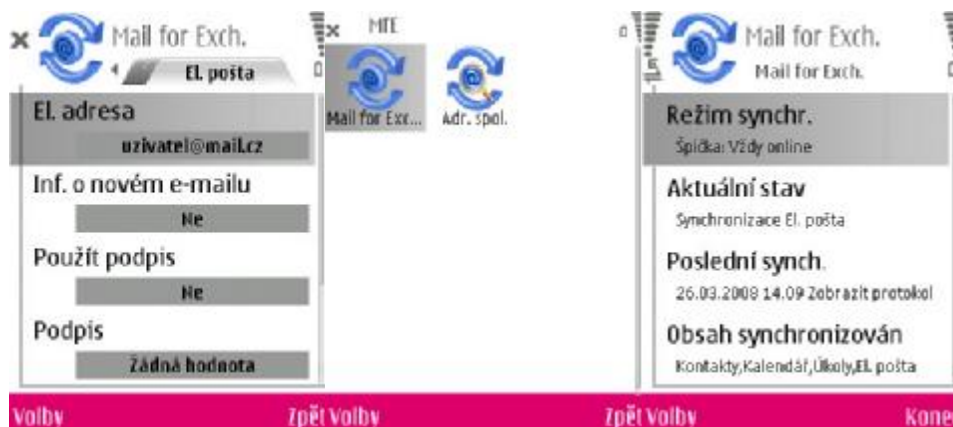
Mail for Exch.
El. pošta
El. adresa
uzivatel@mail.cz
Inf. o novém e-mailu
Ne
Použít podpis
Ne
Podpis
Žádná hodnota
Volby
MfE
Mail for Exc...
Adr. spol.
Zpět Volby
Mail for Exch.
Mail for Exch.
Režim synchr.
Špička: Vždy online
Aktuální stav
Synchronizace El. pošta
Poslední synch.
26.03.2008 14.09 Zobrazit protokol
Obsah synchronizován
Kontakty,Kalendář,Úkoly,El. pošta
Zpět Volby
Kone